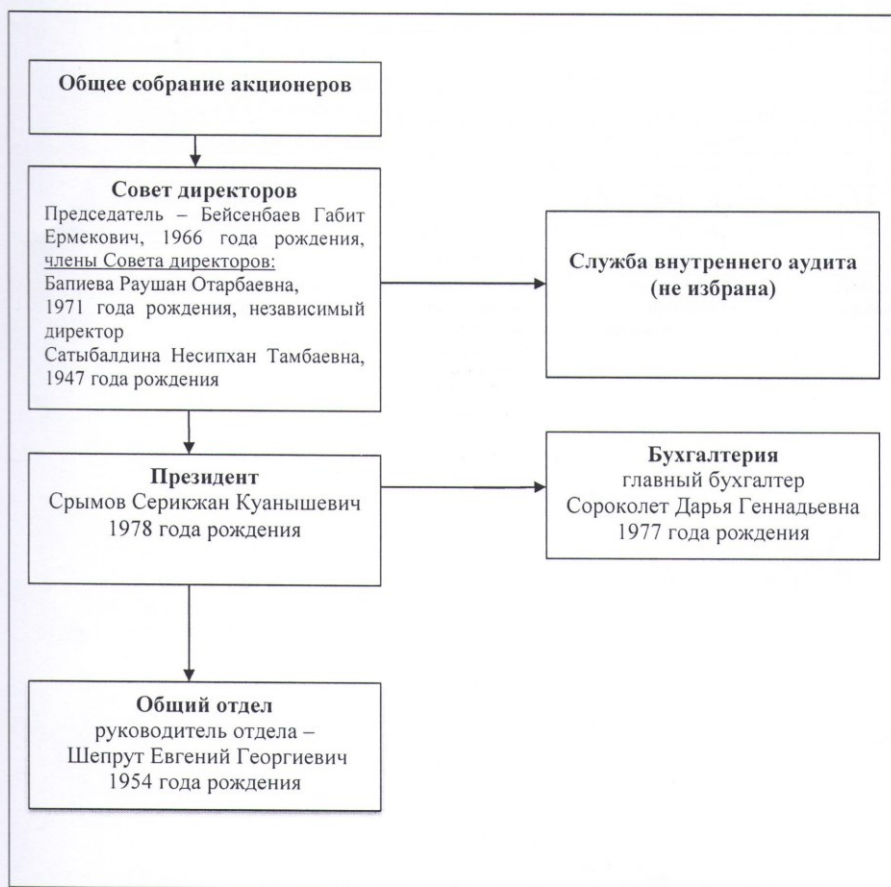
Общее собрание акционеров

Совет директоров
Председатель – Бейсенбаев Габит Ермекович, 1966 года рождения, члены Совета директоров:
Бапиева Раушан Отарбаевна, 1971 года рождения, независимый директор
Сатыбалдина Несипхан Тамбаевна, 1947 года рождения

Служба внутреннего аудита (не избрана)

Президент
Срымов Серикжан Куанышевич
1978 года рождения

Бухгалтерия
главный бухгалтер
Сороколет Дарья Геннадьевна
1977 года рождения

Общий отдел
руководитель отдела –
Шепрут Евгений Георгиевич
1954 года рождения